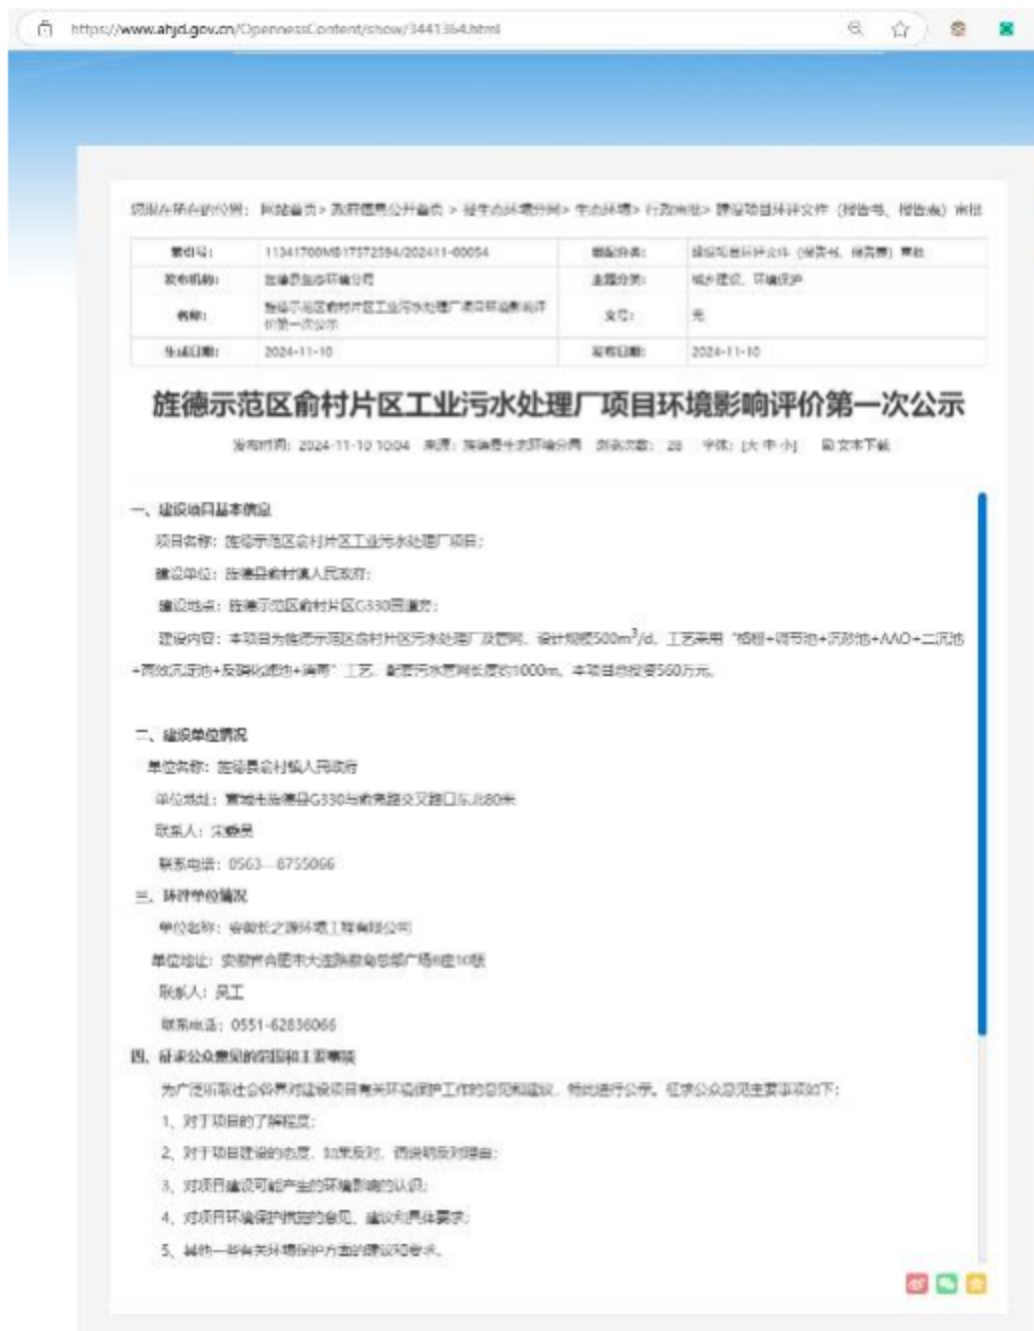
https://www.ahjd.gov.cn/OpennessContent/show/3441364.html

您现在所在的位置：网站首页 > 政府信息公开目录 > 县生态环境分局 > 生态环境 > 行政审批 > 建设项目环评文件（报告书、报告表）审批

| 索引号： | 11341700MB17572594/202411-00054 | 组配分类： | 建设项目环评文件（报告书、报告表）审批 |
|---|---|---|---|
| 发布机构： | 旌德县生态环境分局 | 主题分类： | 城乡建设、环境保护 |
| 名称： | 旌德示范区俞村片区工业污水处理厂项目环境影响评价第一次公示 | 文号： | 无 |
| 生成日期： | 2024-11-10 | 发布日期： | 2024-11-10 |

旌德示范区俞村片区工业污水处理厂项目环境影响评价第一次公示

发布时间：2024-11-10 10:04 来源：旌德县生态环境分局 浏览次数：28 字体：[大 中 小] 全文本下载

一、建设项目基本情况

项目名称：旌德示范区俞村片区工业污水处理厂项目；

建设单位：旌德县俞村镇人民政府；

建设地点：旌德示范区俞村片区G330国道旁；

建设内容：本项目为旌德示范区俞村片区污水处理厂及管网，设计规模500m$^3$/d，工艺采用“格栅+调节池+沉淀池+AAO+二沉池+高效沉淀池+反硝化滤池+消毒”工艺，配套污水管网长度约1000m，本项目总投资560万元。

二、建设单位情况

单位名称：旌德县俞村镇人民政府

单位地址：宣城市旌德县G330与俞未路交叉路口东北80米

联系人：宋德灵

联系电话：0563—8755066

三、环评单位情况

单位名称：安徽长之源环境工程有限公司

单位地址：安徽省合肥市大连路数字总部广场8座10楼

联系人：吴工

联系电话：0551-62836066

四、征求公众意见的范围和主要事项

为广泛听取社会各界对建设项目有关环境保护工作的意见和建议，特此进行公示，征求公众意见主要事项如下：

1、对于项目的了解程度；

2、对于项目建设的态度，如果反对，请说明反对理由；

3、对项目建设可能产生的环境影响的认识；

4、对项目环境保护措施的意见、建议和具体要求；

5、其他一些有关环境保护方面的建议和要求。